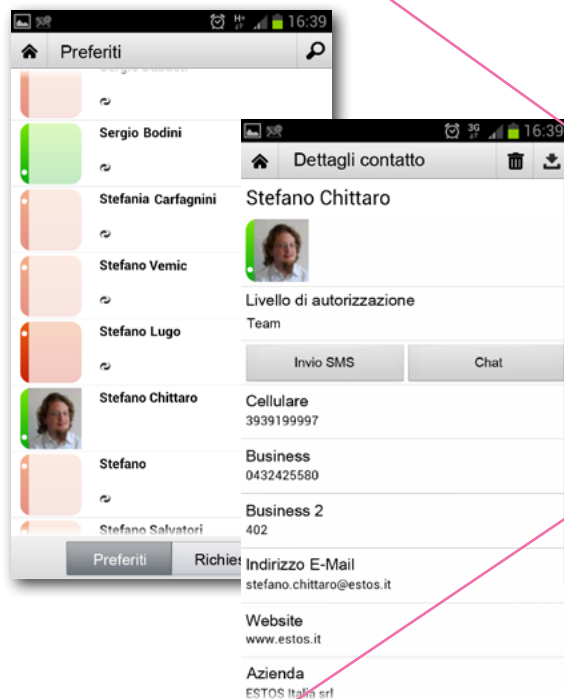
16:39

Preferiti

Sergio Bodini

Stefania Carfagnini

Stefano Vemic

Stefano Lugo

Stefano Chittaro

Stefano

Stefano Salvatori

Preferiti

Richies

16:39

Dettagli contatto

Stefano Chittaro

Livello di autorizzazione

Team

Invio SMS

Chat

Cellulare

3939199997

Business

0432425580

Business 2

402

Indirizzo E-Mail

stefano.chittaro@estos.it

Website

www.estos.it

Azienda

ESTOS Italia srl